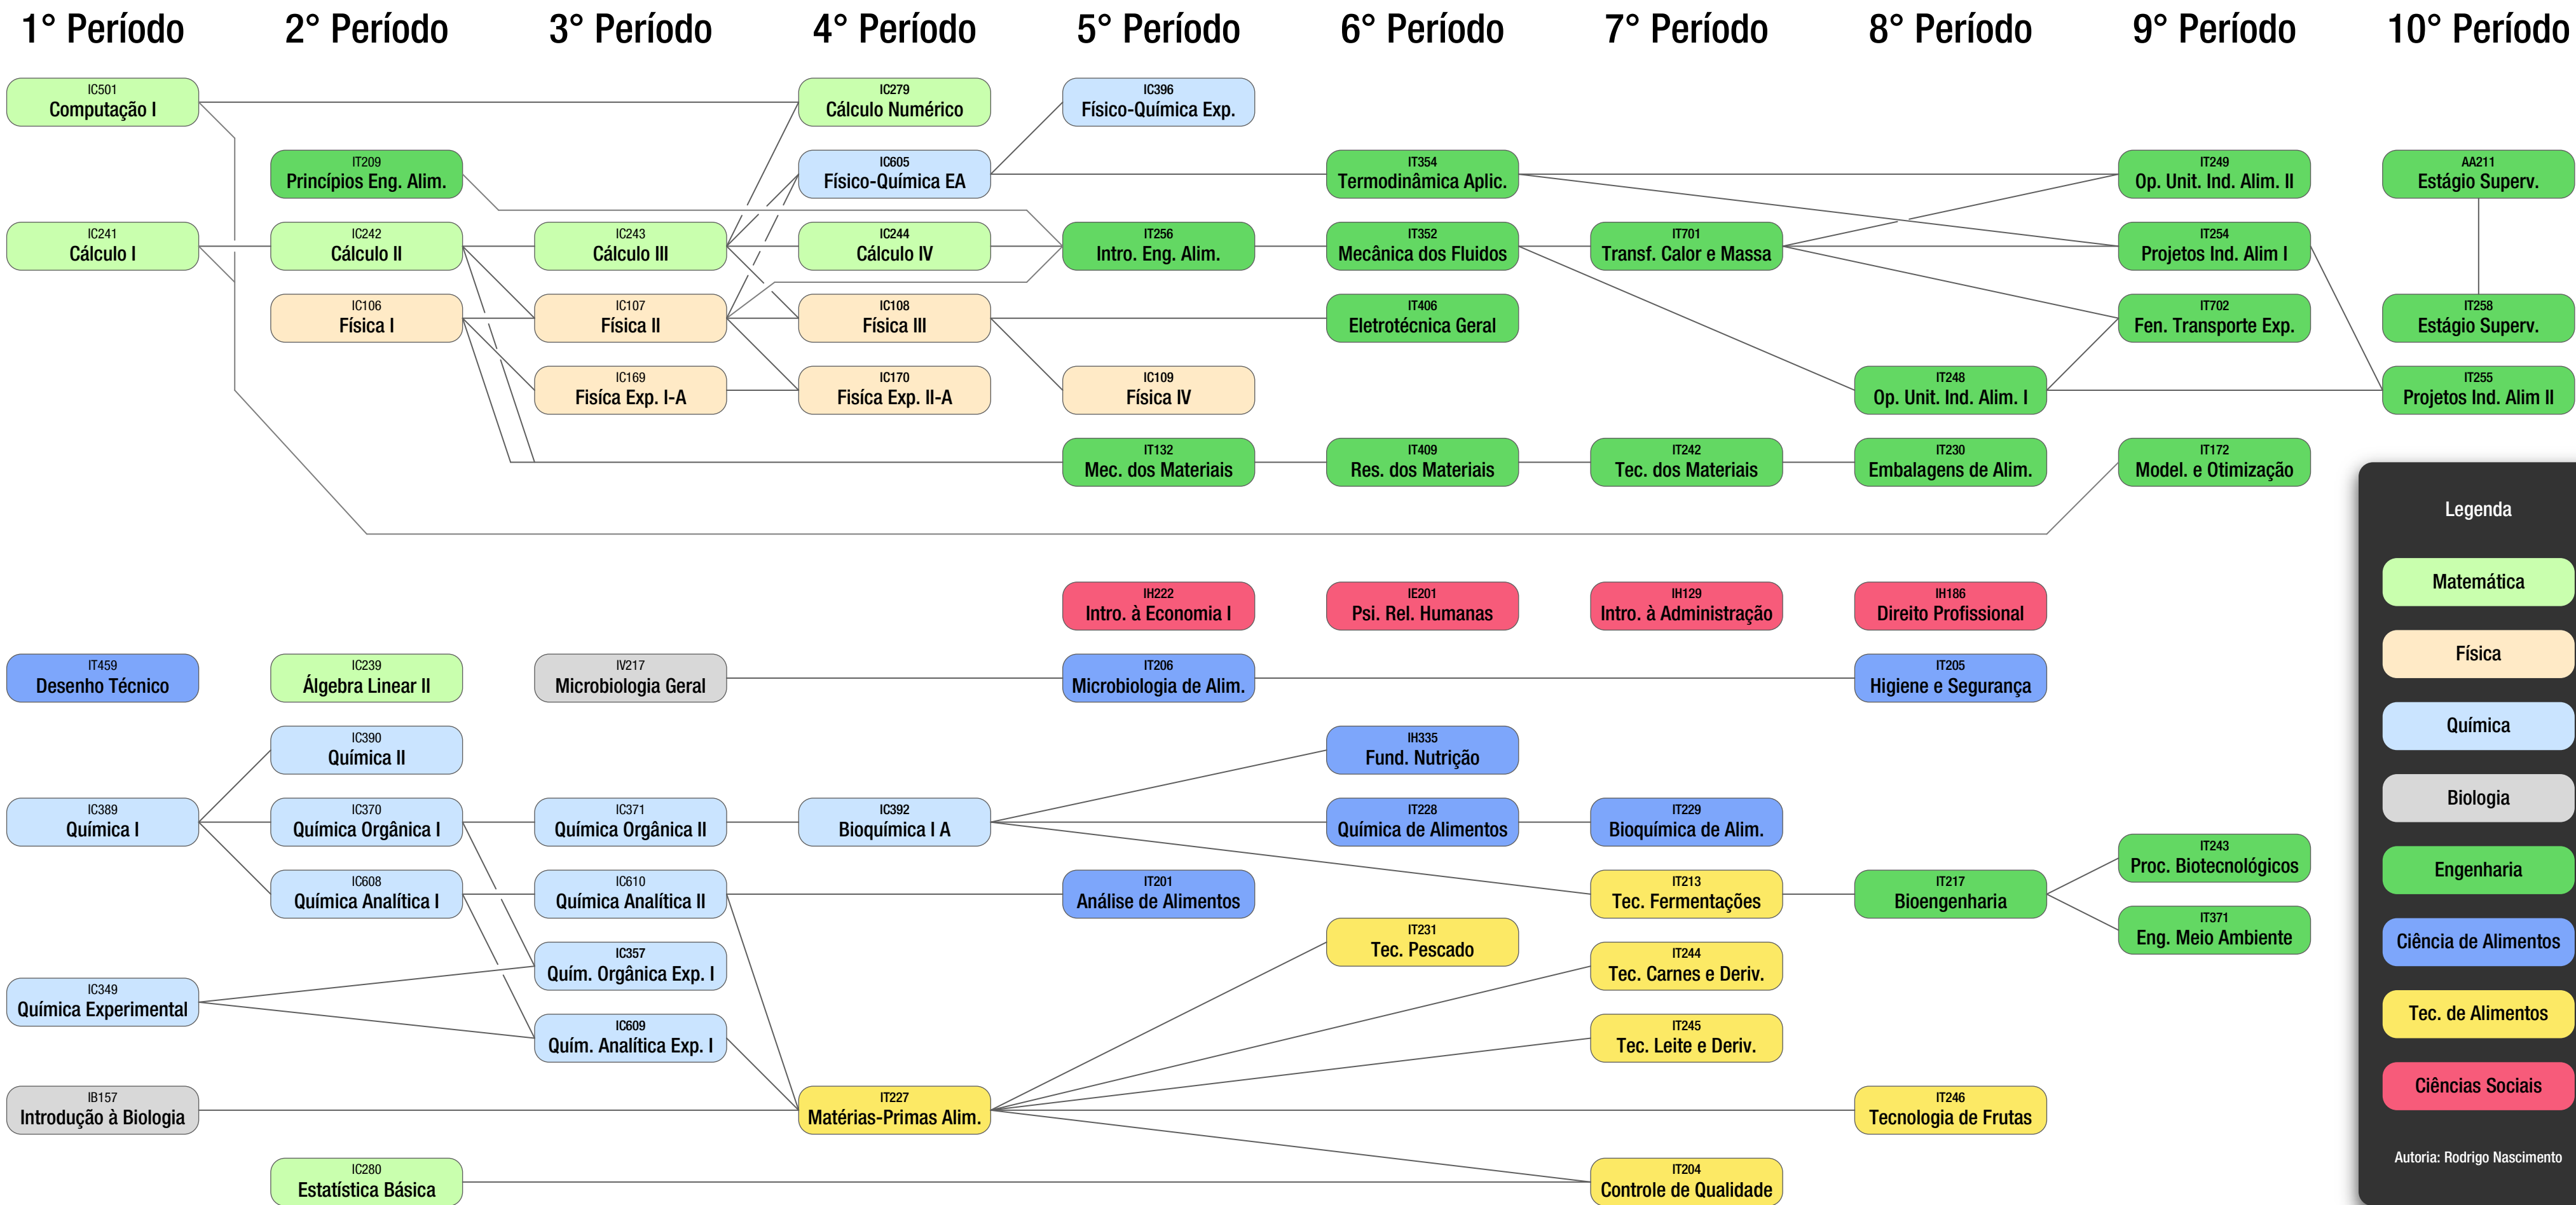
1° Período

IC501
Computação I

IC241
Cálculo I

IT459
Desenho Técnico

IC389
Química I

IC349
Química Experimental

IB157
Introdução à Biologia

2° Período

IT209
Princípios Eng. Alim.

IC242
Cálculo II

IC106
Física I

IC239
Álgebra Linear II

IC390
Química II

IC370
Química Orgânica I

IC608
Química Analítica I

IC280
Estatística Básica

3° Período

IC243
Cálculo III

IC107
Física II

IC169
Física Exp. I-A

IV217
Microbiologia Geral

IC371
Química Orgânica II

IC610
Química Analítica II

IC357
Quím. Orgânica Exp. I

IC609
Quím. Analítica Exp. I

4° Período

IC279
Cálculo Numérico

IC605
Físico-Química EA

IC244
Cálculo IV

IC108
Física III

IC170
Física Exp. II-A

IC392
Bioquímica I A

IT227
Matérias-Primas Alim.

5° Período

IC396
Físico-Química Exp.

IT256
Intro. Eng. Alim.

IC109
Física IV

IT132
Mec. dos Materiais

IH222
Intro. à Economia I

IT206
Microbiologia de Alim.

IT201
Análise de Alimentos

6° Período

IT354
Termodinâmica Aplic.

IT352
Mecânica dos Fluidos

IT406
Eletrotécnica Geral

IT409
Res. dos Materiais

IE201
Psi. Rel. Humanas

IH335
Fund. Nutrição

IT228
Química de Alimentos

IT231
Tec. Pescado

7° Período

IT701
Transf. Calor e Massa

IT242
Tec. dos Materiais

IH129
Intro. à Administração

IT229
Bioquímica de Alim.

IT213
Tec. Fermentações

IT244
Tec. Carnes e Deriv.

IT245
Tec. Leite e Deriv.

IT204
Controle de Qualidade

8° Período

IT248
Op. Unit. Ind. Alim. I

IT230
Embalagens de Alim.

IH186
Direito Profissional

IT205
Higiene e Segurança

IT217
Bioengenharia

IT246
Tecnologia de Frutas

9° Período

IT249
Op. Unit. Ind. Alim. II

IT254
Projetos Ind. Alim I

IT702
Fen. Transporte Exp.

IT172
Model. e Otimização

IT243
Proc. Biotecnológicos

IT371
Eng. Meio Ambiente

10° Período

AA211
Estágio Superv.

IT258
Estágio Superv.

IT255
Projetos Ind. Alim II

Legenda
Matemática
Física
Química
Biologia
Engenharia
Ciência de Alimentos
Tec. de Alimentos
Ciências Sociais

Autoria: Rodrigo Nascimento